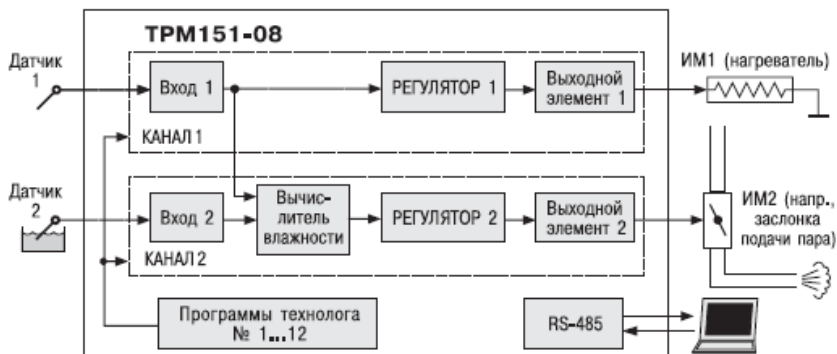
ТРМ151-08

Датчик 1

Вход 1

РЕГУЛЯТОР 1

Выходной элемент 1

ИМ1 (нагреватель)

КАНАЛ 1

Датчик 2

Вход 2

Вычислитель влажности

РЕГУЛЯТОР 2

Выходной элемент 2

ИМ2 (напр., заслонка подачи пара)

КАНАЛ 2

Программы технолога № 1...12

RS-485